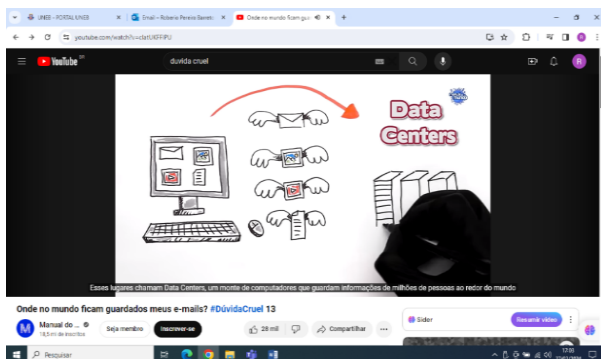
UNEB - PORTAL UNEB
Email – Roberio Pereira Barreto
Onde no mundo ficam gu
youtube.com/watch?v=clarUKFFIPU
YouTube BR
duvida cruel
Data Centers
Esses lugares chamam Data Centers, um monte de computadores que guardam informações de milhões de pessoas ao redor do mundo
Onde no mundo ficam guardados meus e-mails? #DúvidaCruel 13
Manual do ...
18,5 mi de inscritos
Seja membro
Inscrever-se
28 mil
Compartilhar
Sider
Resumir vídeo
Pesquisar